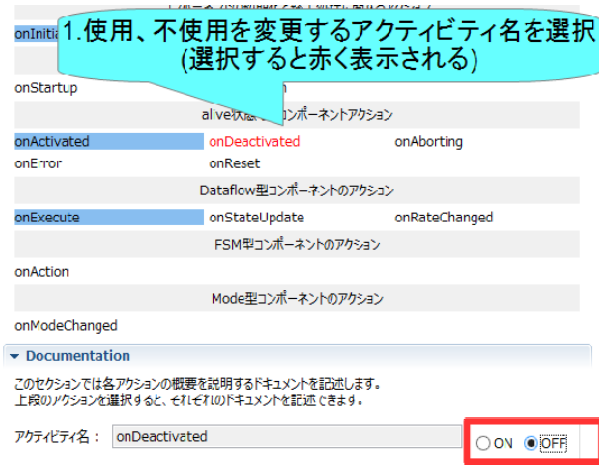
1.使用、不使用を変更するアクティビティ名を選択
(選択すると赤く表示される)

onInitia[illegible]

onStartup

a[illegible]ve状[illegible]コンポーネントアクション

onActivated onDeactivated onAborting

onError onReset

Dataflow型コンポーネントのアクション

onExecute onStateUpdate onRateChanged

FSM型コンポーネントのアクション

onAction

Mode型コンポーネントのアクション

onModeChanged

Documentation

このセクションでは各アクションの概要を説明するドキュメントを記述します。
上段のアクションを選択すると、それぞれのドキュメントを記述できます。

アクティビティ名： onDeactivated

ON OFF